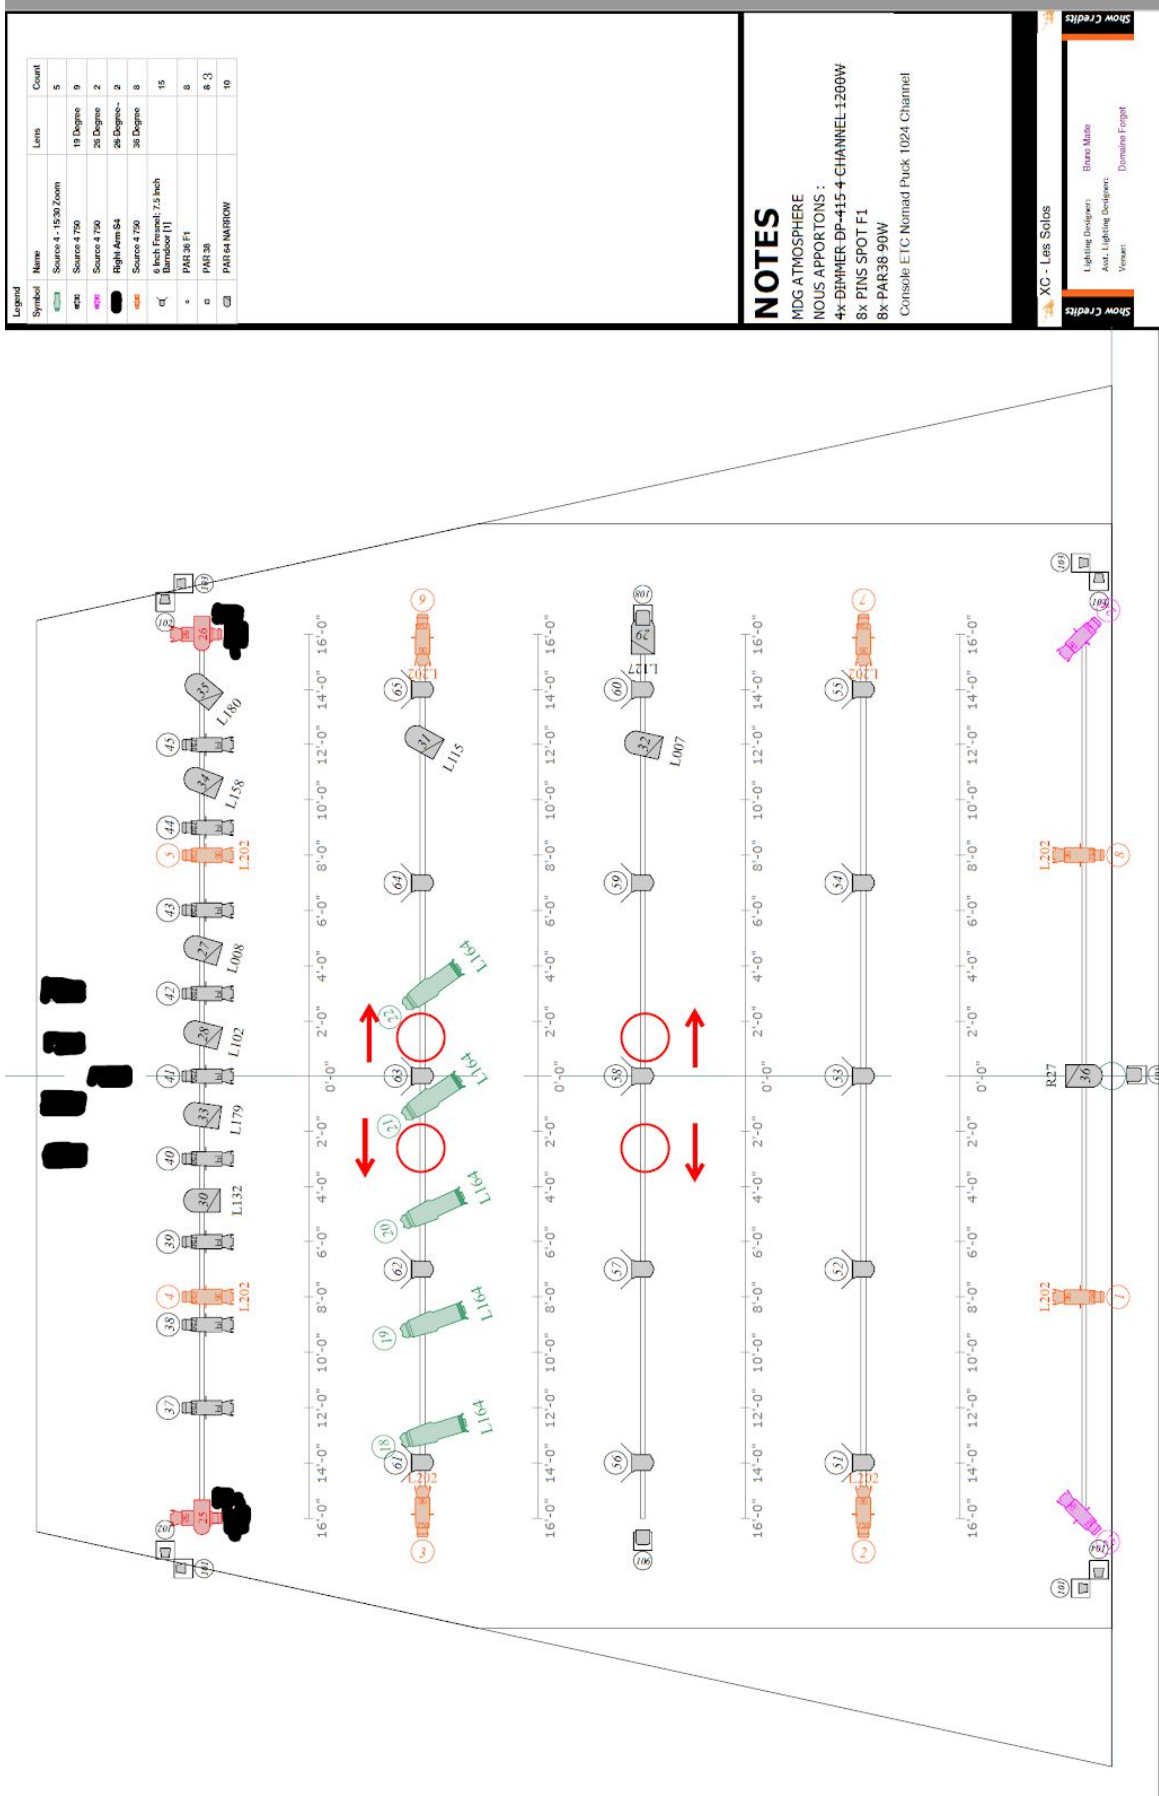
Legend

| Symbol | Name | Lens | Count |
|---|---|---|---|
| | Source 4 - 15/30 Zoom | | 5 |
| | Source 4 750 | 19 Degree | 9 |
| | Source 4 750 | 26 Degree | 2 |
| | Right Arm S4 | 26 Degree - | 2 |
| | Source 4 750 | 36 Degree | 8 |
| | 6 Inch Fresnel: 7.5 Inch Barndoor [1] | | 15 |
| | PAR 38 F1 | | 8 |
| | PAR 38 | | 8 3 |
| | PAR 64 NARROW | | 10 |

NOTES
MDG ATMOSPHERE
NOUS APPORTONS :
4x DIMMER DP-415 4 CHANNEL 1200W
8x PINS SPOT F1
8x PAR38 90W
Console ETC Nomad Puck 1024 Channel

Show Credits
XC - Les Solos
Lighting Designer: Bruno Matte
Asst. Lighting Designer: Domaine Forget
Venue:
Show Credits

102 26 35 L180 45 34 L158 44 5 L202 43 27 L008 42 28 L102 41 33 L179 40 30 L132 39 4 L202 38 37 25 101 103 104

16'-0" 14'-0" 12'-0" 10'-0" 8'-0" 6'-0" 4'-0" 2'-0" 0'-0" 2'-0" 4'-0" 6'-0" 8'-0" 10'-0" 12'-0" 14'-0" 16'-0"

6 L202 65 31 L115 64 L164 22 63 L164 21 L164 20 62 L164 19 L164 18 61 L202 3

801 24 L127 60 32 L007 59 58 57 56 106

7 L202 55 54 53 52 51 L202 2

105 104 L202 8 R27 36 L202 1 105 106 100